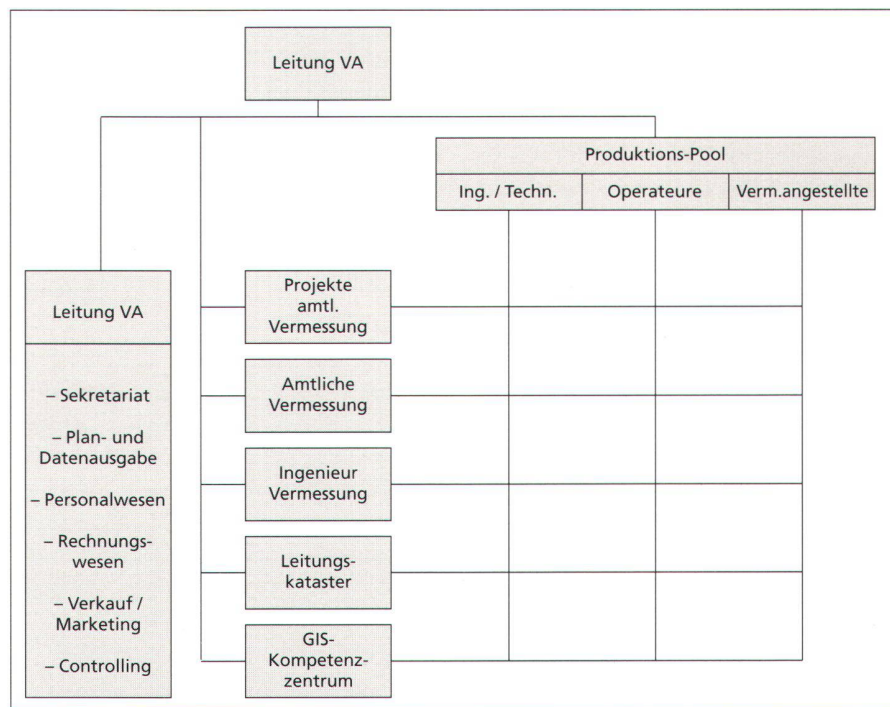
Leitung VA

Produktions-Pool

| Ing. / Techn. | Operateure | Verm.angestellte |
|---|---|---|

Leitung VA

– Sekretariat

– Plan- und Datenausgabe

– Personalwesen

– Rechnungswesen

– Verkauf / Marketing

– Controlling

Projekte amtl. Vermessung

Amtliche Vermessung

Ingenieur Vermessung

Leitungskataster

GIS-Kompetenzzentrum